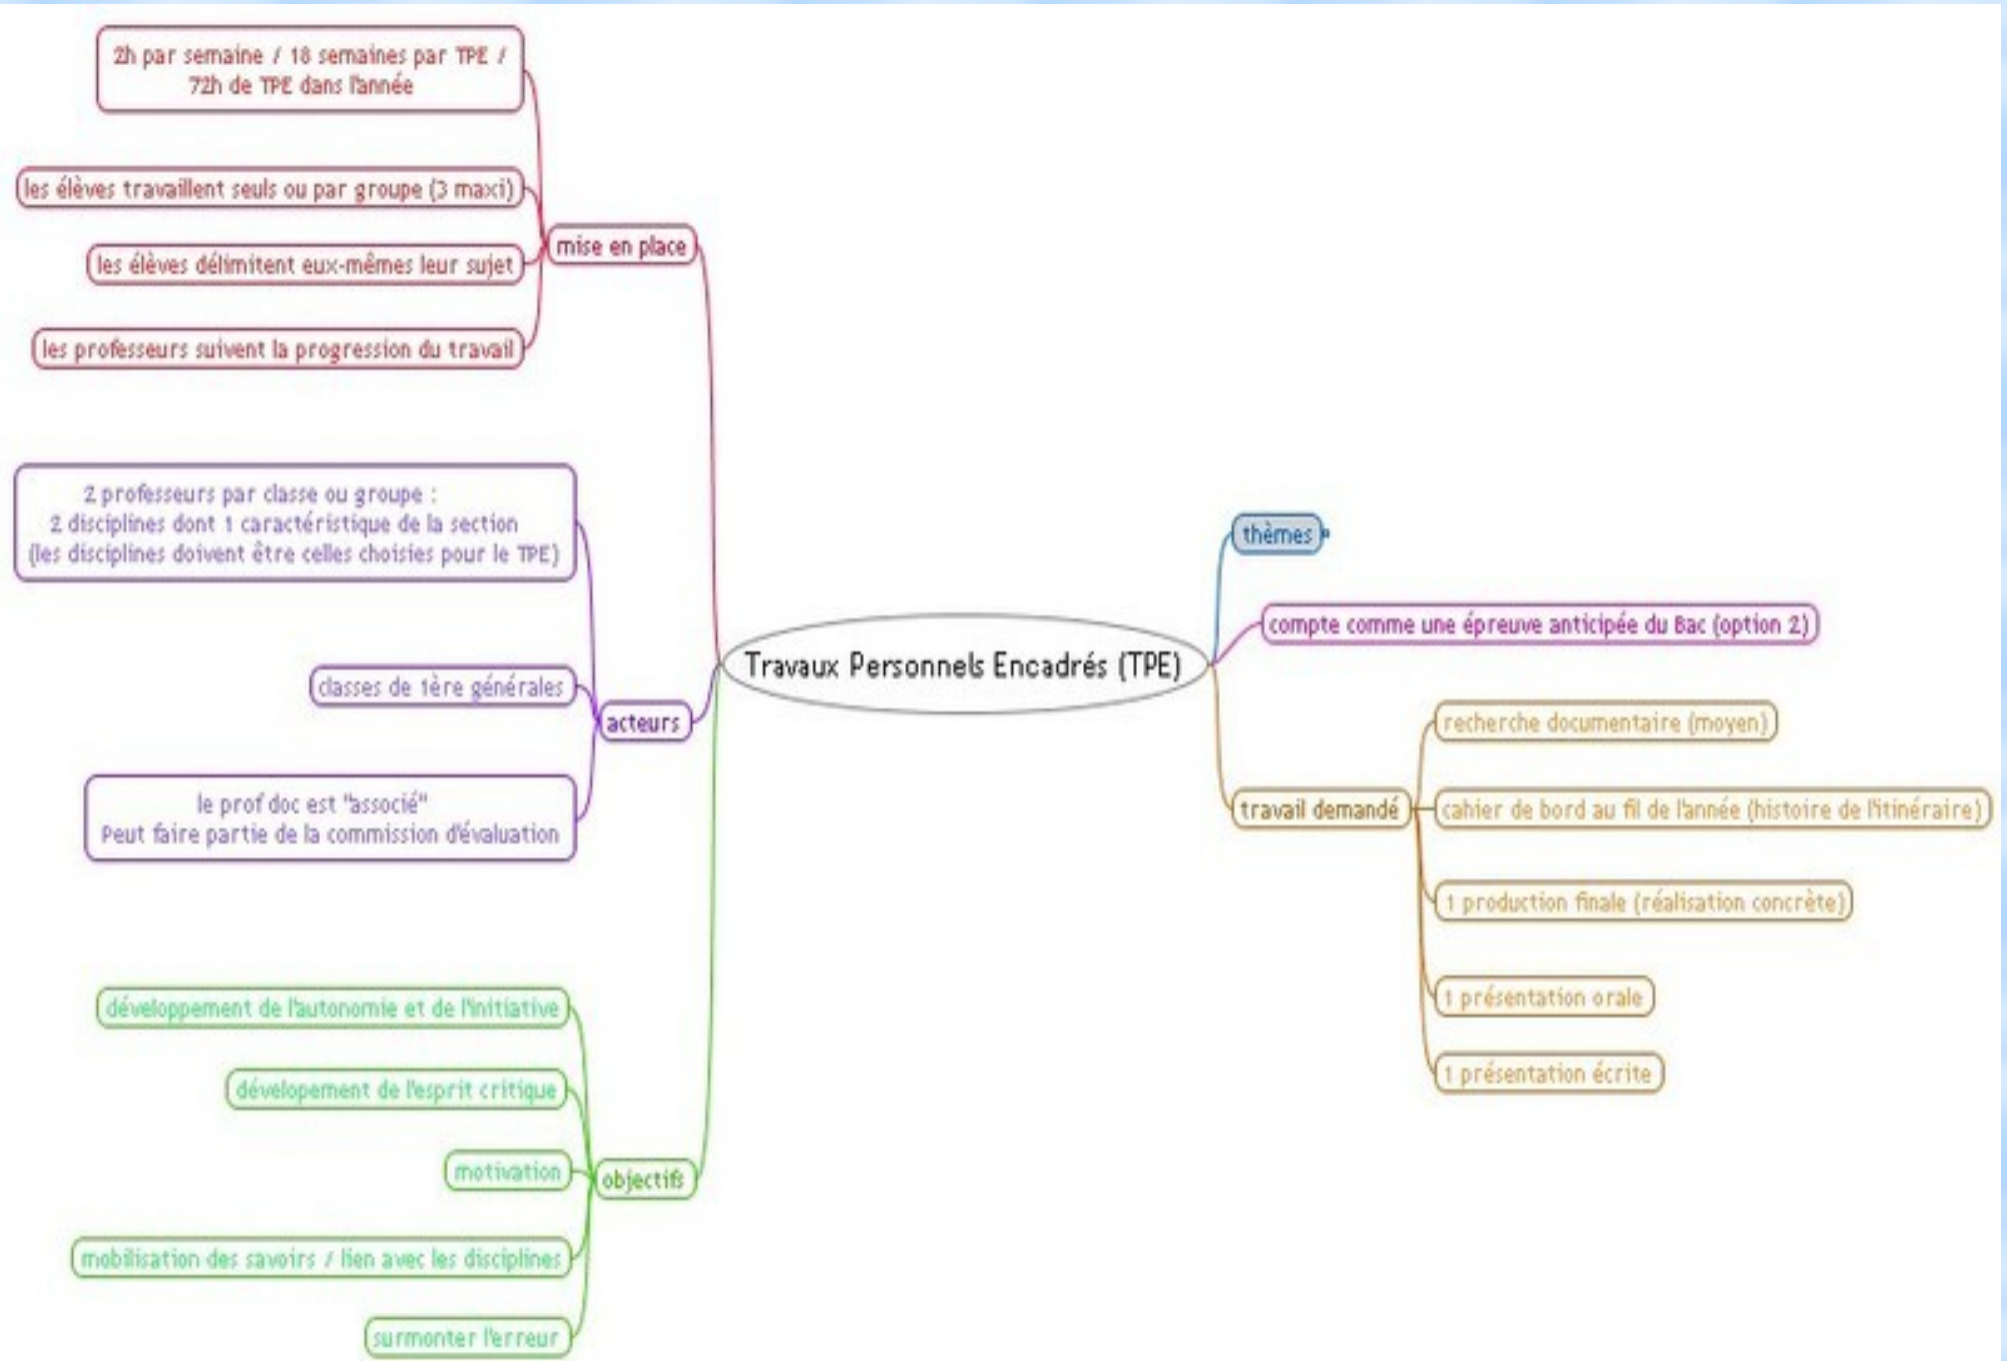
Travaux Personnels Encadrés (TPE)

mise en place

2h par semaine / 18 semaines par TPE / 72h de TPE dans l'année

les élèves travaillent seuls ou par groupe (3 maxi)

les élèves délimitent eux-mêmes leur sujet

les professeurs suivent la progression du travail

acteurs

2 professeurs par classe ou groupe : 2 disciplines dont 1 caractéristique de la section (les disciplines doivent être celles choisies pour le TPE)

classes de 1ère générales

le prof doc est "associé" Peut faire partie de la commission d'évaluation

objectifs

développement de l'autonomie et de l'initiative

dévelopement de l'esprit critique

motivation

mobilisation des savoirs / lien avec les disciplines

surmonter l'erreur

thèmes

compte comme une épreuve anticipée du Bac (option 2)

travail demandé

recherche documentaire (moyen)

cahier de bord au fil de l'année (histoire de l'itinéraire)

1 production finale (réalisation concrète)

1 présentation orale

1 présentation écrite